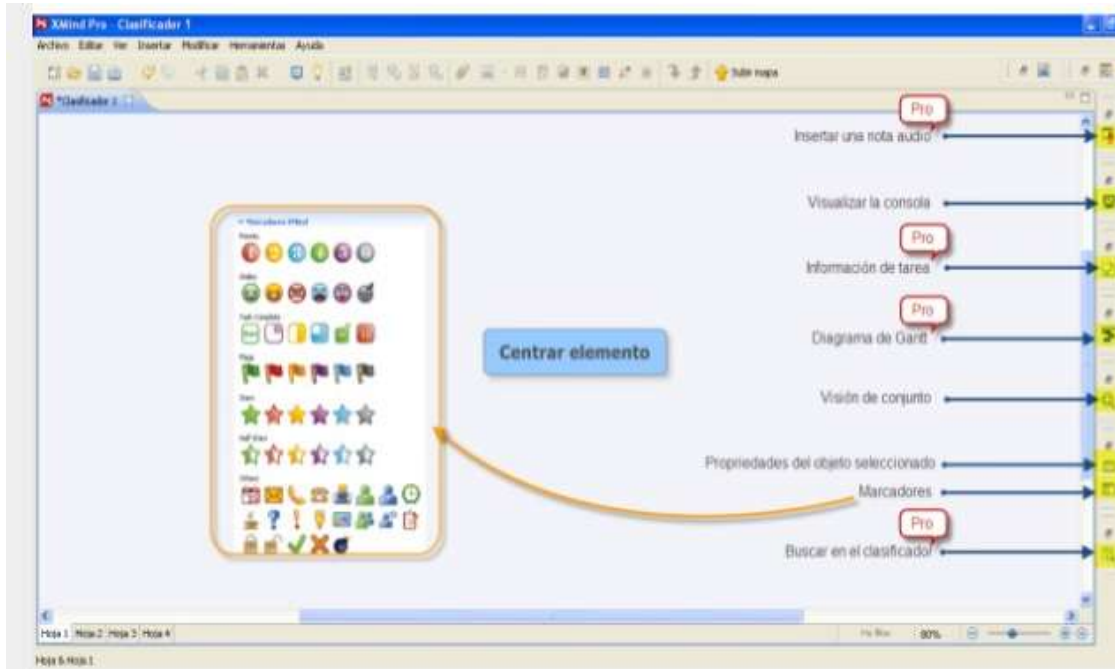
XMind Pro - Clasificador 1

Archivo Editar Ver Insertar Modificar Herramientas Ayuda

Subir mapa

*Clasificador 1

Pro

Insertar una nota audio

Visualizar la consola

Pro

Información de tarea

Pro

Diagrama de Gantt

Visión de conjunto

Propiedades del objeto seleccionado

Marcadores

Pro

Buscar en el clasificador

Centrar elemento

Marcadores XMind

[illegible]

Hoja 1 Hoja 2 Hoja 3 Hoja 4

80%

Hoja 1 Hoja 1